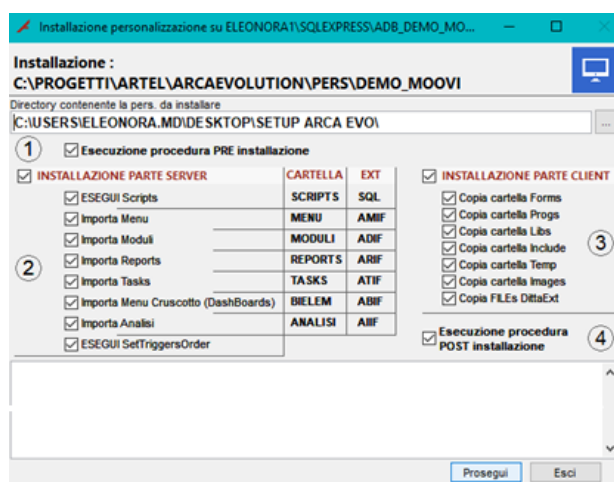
Installazione personalizzazione su ELEONORA1\SQLEXPRESS\ADB_DEMO_MO...

Installazione :
C:\PROGETTI\ARTEL\ARCAEVOLUTION\PERS\DEMO_MOOVI

Directory contenente la pers. da installare
C:\USERS\ELEONORA.MD\DESKTOP\SETUP ARCA EVO\

...

1 Esecuzione procedura PRE installazione

INSTALLAZIONE PARTE SERVER

| | CARTELLA | EXT |
|---|---|---|
| ESEGUI Scripts | SCRIPTS | SQL |
| Importa Menu | MENU | AMIF |
| Importa Moduli | MODULI | ADIF |
| Importa Reports | REPORTS | ARIF |
| Importa Tasks | TASKS | ATIF |
| Importa Menu Cruscotto (DashBoards) | BIELEM | ABIF |
| Importa Analisi | ANALISI | AIIF |
| ESEGUI SetTriggersOrder | | |

2

INSTALLAZIONE PARTE CLIENT
Copia cartella Forms
Copia cartella Progs
Copia cartella Libs
Copia cartella Include
Copia cartella Temp
Copia cartella Images
Copia FILEs DittaExt

3

Esecuzione procedura POST installazione 4

Prosegui Esci